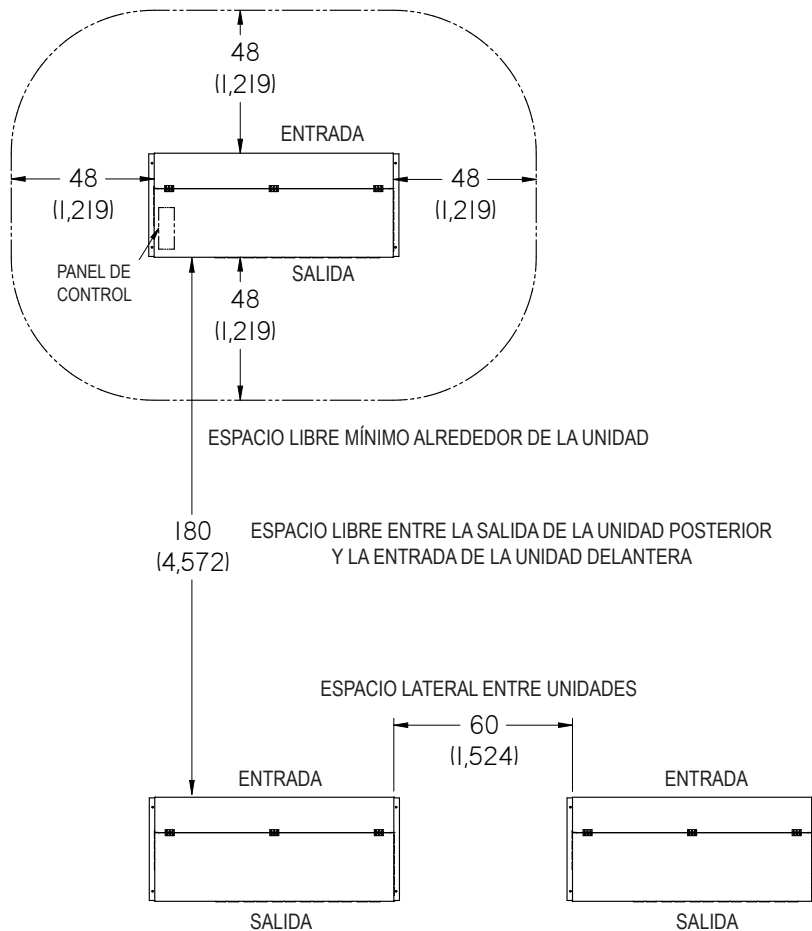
48
(1,219)

ENTRADA

48
(1,219)

48
(1,219)

PANEL DE CONTROL

SALIDA

48
(1,219)

ESPACIO LIBRE MÍNIMO ALREDEDOR DE LA UNIDAD

180
(4,572)

ESPACIO LIBRE ENTRE LA SALIDA DE LA UNIDAD POSTERIOR Y LA ENTRADA DE LA UNIDAD DELANTERA

ESPACIO LATERAL ENTRE UNIDADES

60
(1,524)

ENTRADA

ENTRADA

SALIDA

SALIDA